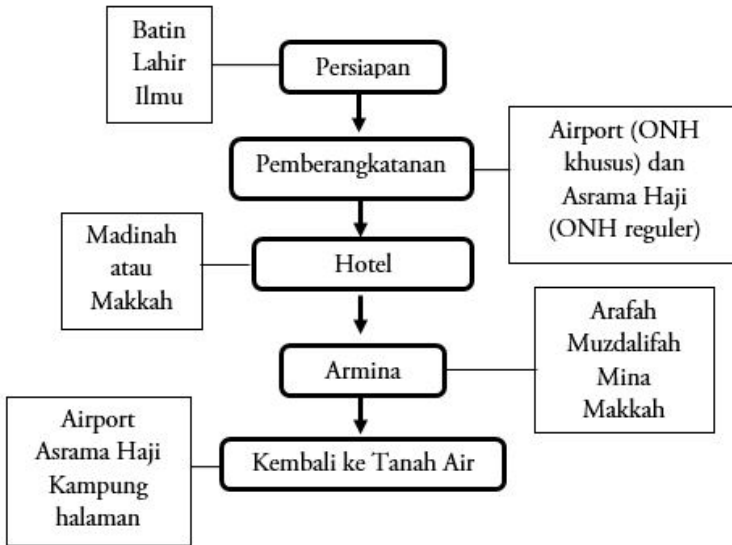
Batin
Lahir
Ilmu

Persiapan

Pemberangkatanan

Airport (ONH khusus) dan Asrama Haji (ONH reguler)

Madinah atau Makkah

Hotel

Armina

Arafah
Muzdalifah
Mina
Makkah

Airport
Asrama Haji
Kampung halaman

Kembali ke Tanah Air